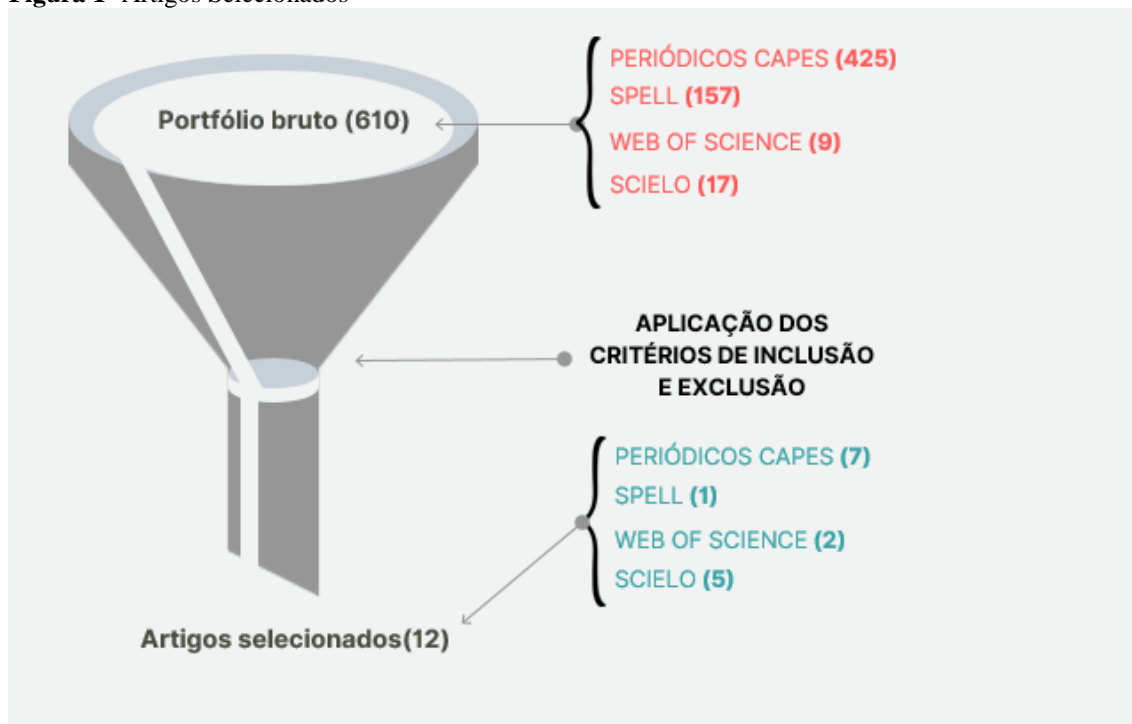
Figura 1 - Artigos Selecionados

Portfólio bruto (610)

PERIÓDICOS CAPES (425)
SPELL (157)
WEB OF SCIENCE (9)
SCIELO (17)

APLICAÇÃO DOS CRITÉRIOS DE INCLUSÃO E EXCLUSÃO

PERIÓDICOS CAPES (7)
SPELL (1)
WEB OF SCIENCE (2)
SCIELO (5)

Artigos selecionados(12)